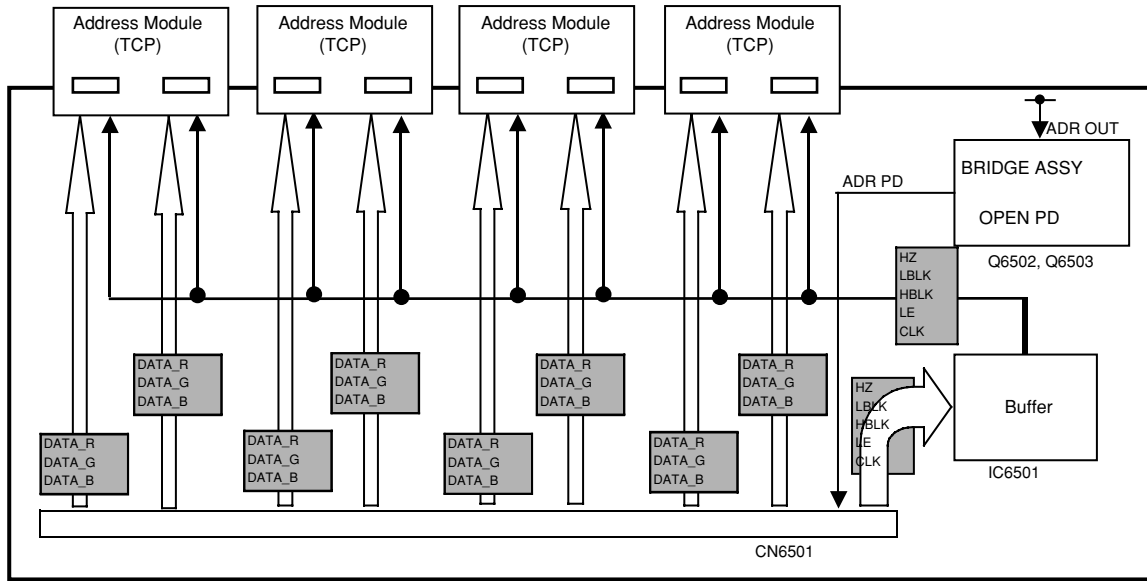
Address Module (TCP)

Address Module (TCP)

Address Module (TCP)

Address Module (TCP)

ADR OUT

BRIDGE ASSY

OPEN PD

ADR PD

Q6502, Q6503

HZ
LBLK
HBLK
LE
CLK

DATA_R
DATA_G
DATA_B

DATA_R
DATA_G
DATA_B

DATA_R
DATA_G
DATA_B

DATA_R
DATA_G
DATA_B

DATA_R
DATA_G
DATA_B

DATA_R
DATA_G
DATA_B

DATA_R
DATA_G
DATA_B

DATA_R
DATA_G
DATA_B

HZ
LBLK
HBLK
LE
CLK

Buffer

IC6501

CN6501